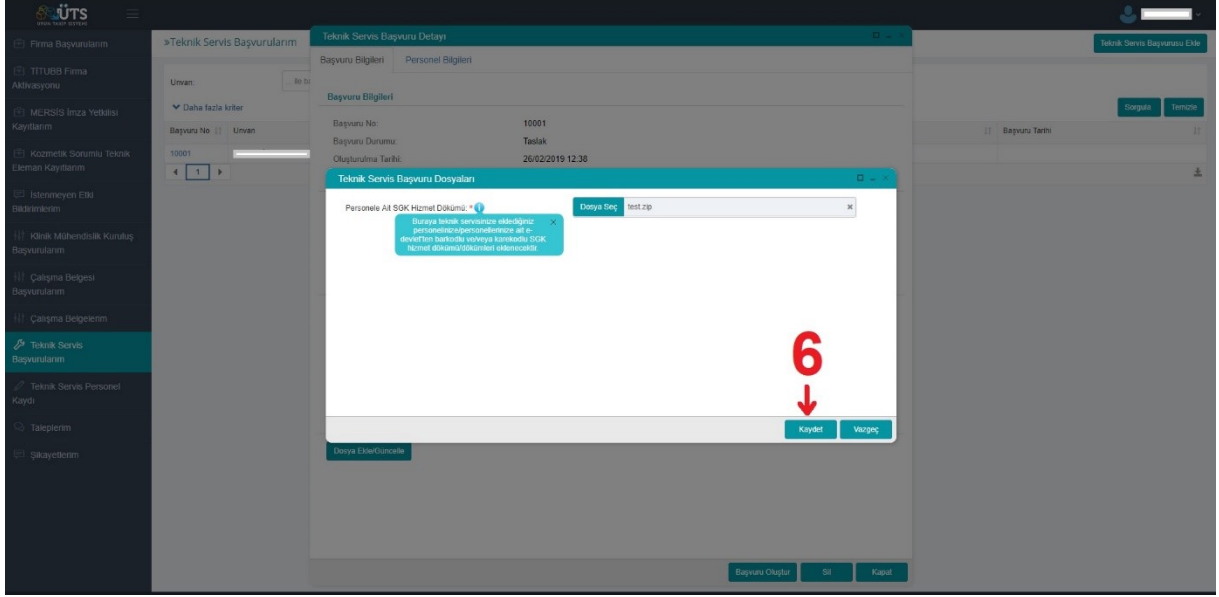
ÜTS
ÜRÜN TAKİP SİSTEMİ

Firma Başvurularım
TITUBB Firma Aktivasyonu
MERSİS İmza Yetkilisi Kayıtlarım
Kozmetik Sorumlu Teknik Eleman Kayıtlarım
İstenmeyen Etki Bildirimlerim
Klinik Mühendislik Kuruluş Başvurularım
Çalışma Belgesi Başvurularım
Çalışma Belgelerim
Teknik Servis Başvurularım
Teknik Servis Personel Kaydı
Taleplerim
Şikayetlerim

»Teknik Servis Başvurularım
Teknik Servis Başvurusu Ekle
Unvan:
ile ba
Daha fazla kriter
Sorgula
Temizle
Başvuru No
Unvan
Başvuru Tarihi
10001
1

Teknik Servis Başvuru Detayı
Başvuru Bilgileri
Personel Bilgileri
Başvuru Bilgileri
Başvuru No:
10001
Başvuru Durumu:
Taslak
Oluşturulma Tarihi:
26/02/2019 12:38

Teknik Servis Başvuru Dosyaları
Personele Ait SGK Hizmet Dökümü: *
Buraya teknik servisinize eklediğiniz personelinize/personellerinize ait e-devlet'ten barkodlu ve/veya karekodlu SGK hizmet dökümü/dökümleri eklenecektir.
Dosya Seç
test.zip
6
Kaydet
Vazgeç

Dosya Ekle/Güncelle
Başvuru Oluştur
Sil
Kapat